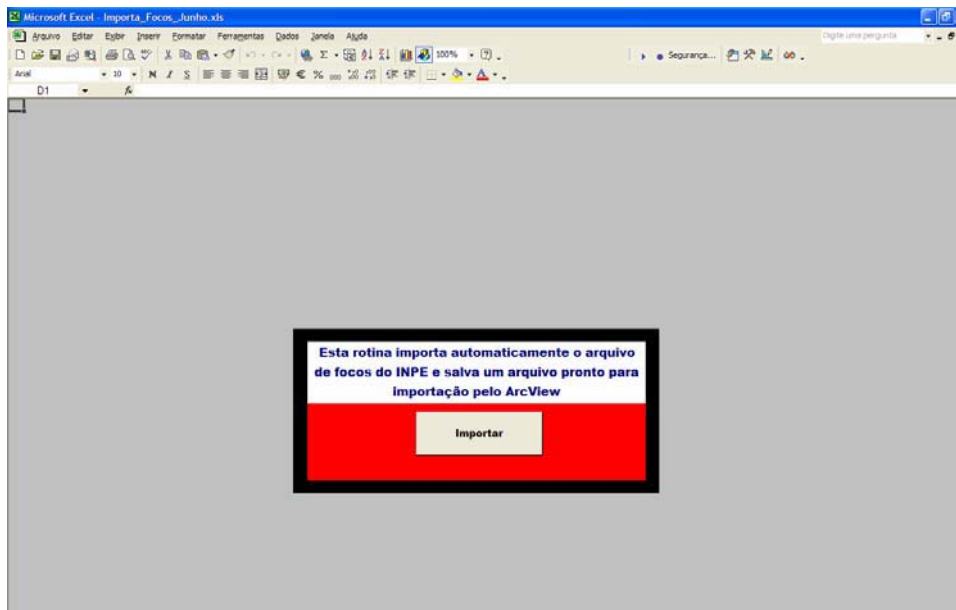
Microsoft Excel - Importa_Focos_Junho.xls

Arquivo Editar Exibir Inserir Formatar Ferramentas Dados Janela Ajuda

Digite uma pergunta

100%

Segurança...

Arial

10

N I S

€ %

D1

$f_x$

Esta rotina importa automaticamente o arquivo de focos do INPE e salva um arquivo pronto para importação pelo ArcView

Importar